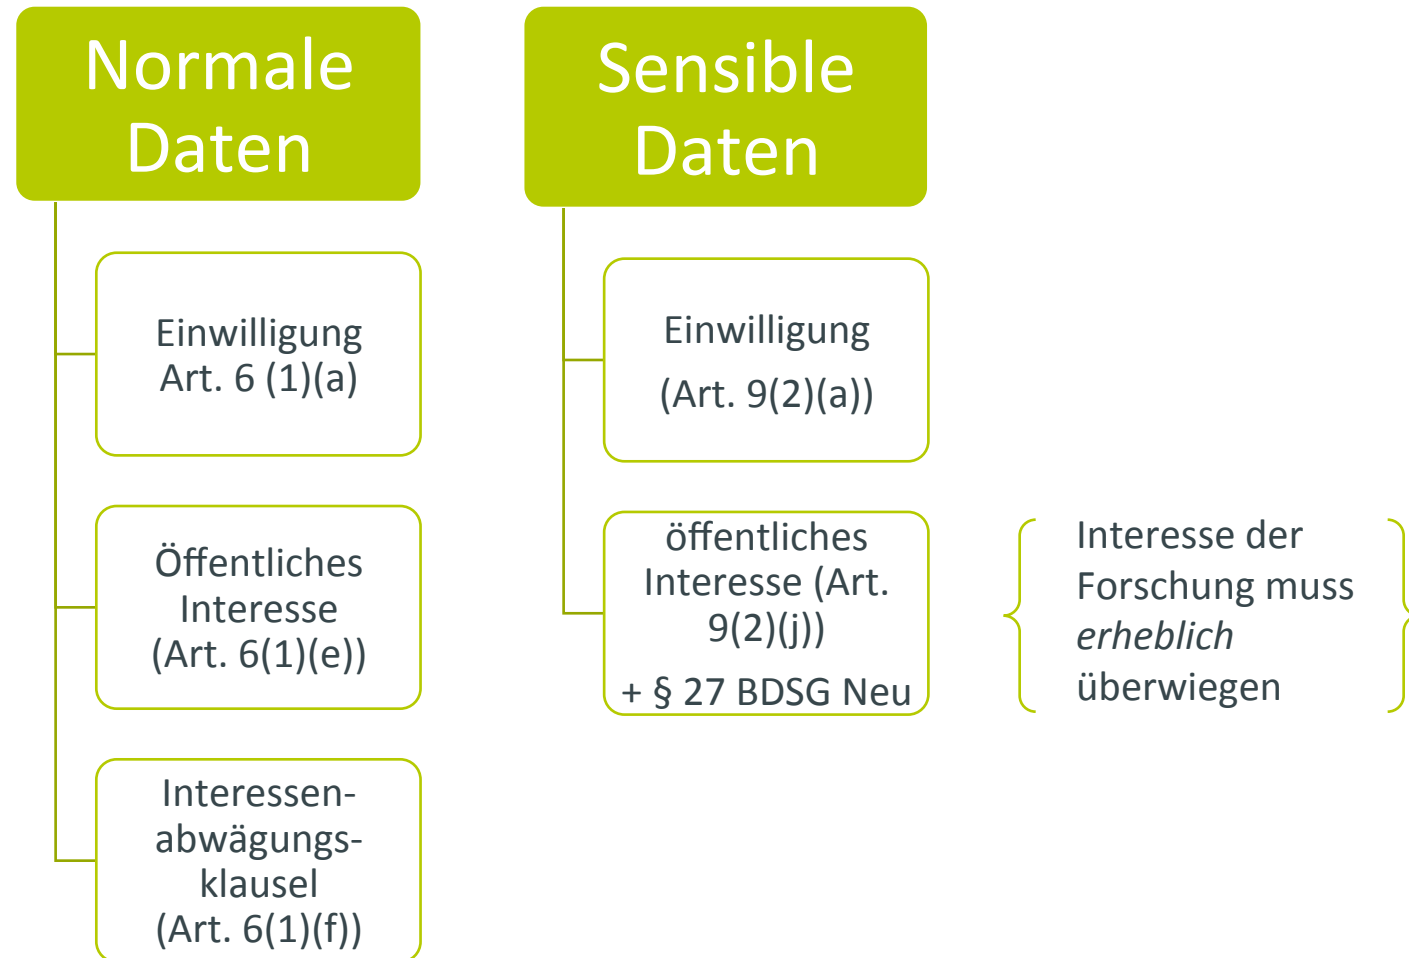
Normale Daten

Einwilligung Art. 6 (1)(a)

Öffentliches Interesse (Art. 6(1)(e))

Interessenabwägungsklausel (Art. 6(1)(f))

Sensible Daten

Einwilligung (Art. 9(2)(a))

öffentliches Interesse (Art. 9(2)(j))
+ § 27 BDSG Neu

Interesse der Forschung muss *erheblich* überwiegen